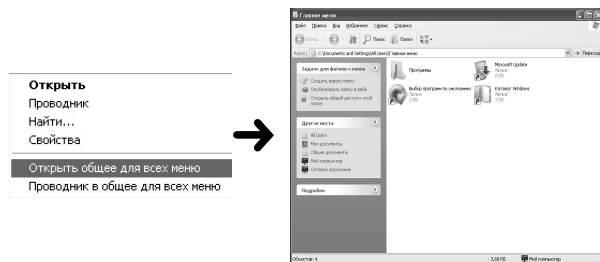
Открыть
Проводник
Найти...
Свойства
Открыть общее для всех меню
Проводник в общее для всех меню

Главное меню
Файл Правка Вид Избранное Сервис Справка
Назад Поиск Папки
Адрес: C:\Documents and Settings\All Users\Главное меню
Переход
Задачи для файлов и папок
Создать новую папку
Опубликовать папку в вебе
Открыть общий доступ к этой папке
Другие места
All Users
Мои документы
Общие документы
Мой компьютер
Сетевое окружение
Подробно
Программы
Microsoft Update
Ярлык
2 КБ
Выбор программ по умолчанию
Ярлык
2 КБ
Каталог Windows
Ярлык
2 КБ
Объектов: 4
3,68 КБ
Мой компьютер